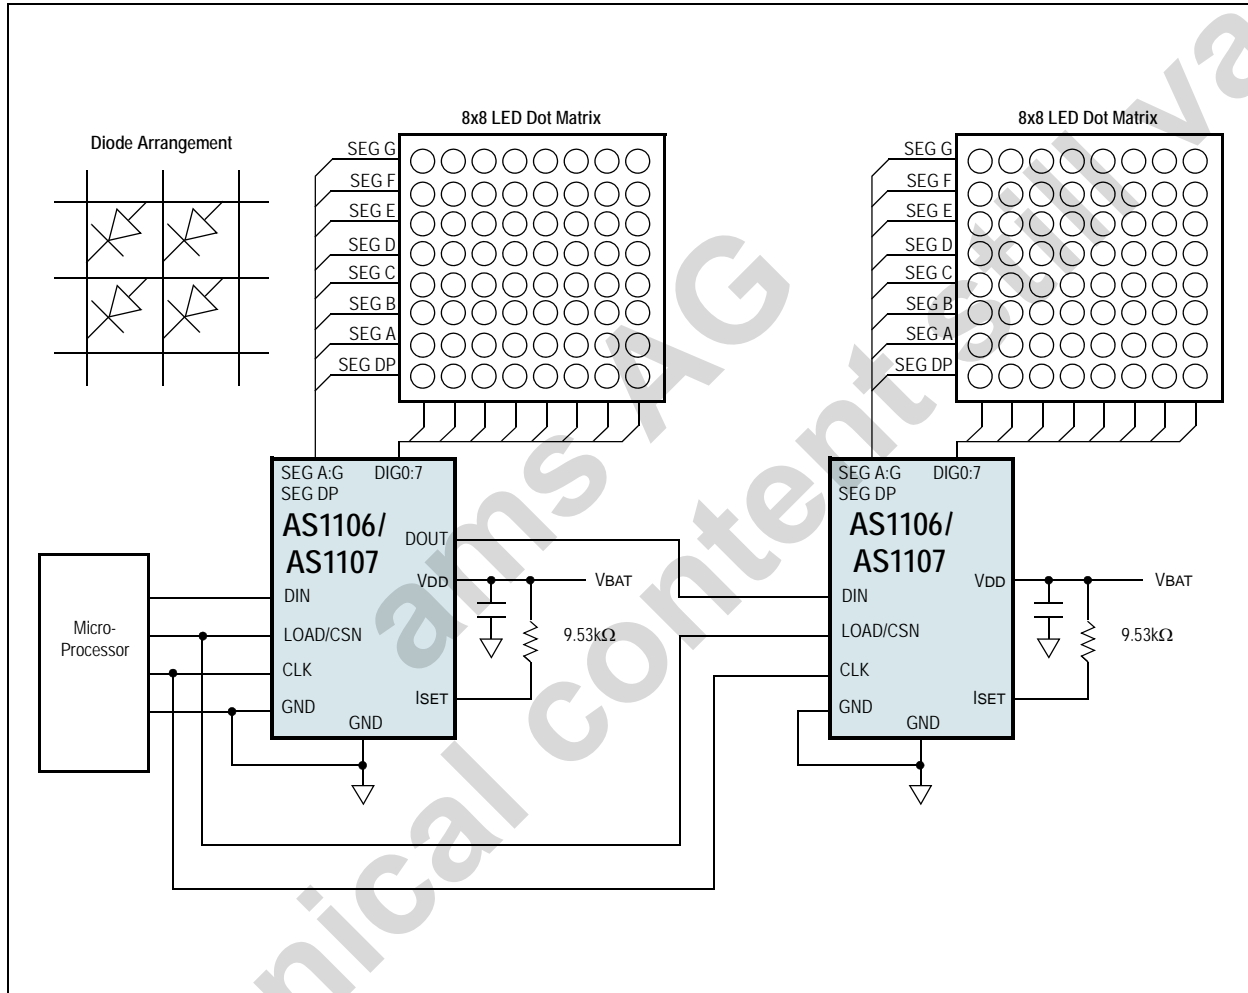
Diode Arrangement

8x8 LED Dot Matrix

SEG G
SEG F
SEG E
SEG D
SEG C
SEG B
SEG A
SEG DP

8x8 LED Dot Matrix

SEG G
SEG F
SEG E
SEG D
SEG C
SEG B
SEG A
SEG DP

SEG A:G DIG0:7
SEG DP
AS1106/
AS1107
DOUT
VDD
DIN
LOAD/CSN
CLK
GND
ISET
GND

VBAT
9.53kΩ

Micro-
Processor

SEG A:G DIG0:7
SEG DP
AS1106/
AS1107
VDD
DIN
LOAD/CSN
CLK
GND
ISET
GND

VBAT
9.53kΩ

ams AG
technical content still va